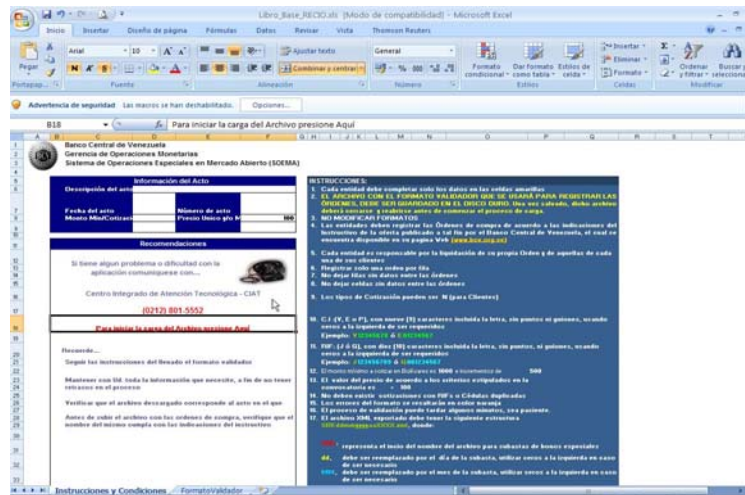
Libro_Base_RECIO.xls [Modo de compatibilidad] - Microsoft Excel

Inicio | Insertar | Diseño de página | Fórmulas | Datos | Revisar | Vista | Thomson Reuters

Pegar | Arial | 10 | Ajustar texto | General | Combinar y centrar | Formato condicional | Dar formato como tabla | Estilos de celda | Insertar | Eliminar | Formato | Ordenar y filtrar | Buscar y seleccionar

Portapapeles | Fuente | Alineación | Número | Estilos | Celdas | Modificar

Advertencia de seguridad Las macros se han deshabilitado. Opciones...

B18 | $f_x$ Para iniciar la carga del Archivo presione Aquí

Banco Central de Venezuela
Gerencia de Operaciones Monetarias
Sistema de Operaciones Especiales en Mercado Abierto (SOEMA)

Información del Acto
Descripción del acto
Fecha del acto | Número de acto
Monto Min/Cotizaci | Precio Unico plo N | 100

Recomendaciones

Si tiene algun problema o dificultad con la aplicación comuniquese con...

Centro Integrado de Atención Tecnológica - CIAT

(0212) 801.5552

Para iniciar la carga del Archivo presione Aquí

Recuerde...

Seguir las instrucciones del llenado el formato validador

Mantener con Ud. toda la información que necesite, a fin de no tener retrasos en el proceso

Verificar que el archivo descargado corresponde al acto en el que

Antes de subir el archivo con las ordenes de compra, verifique que el nombre del mismo cumpla con las indicaciones del instructivo

INSTRUCCIONES:
1. Cada entidad debe completar solo los datos en las celdas amarillas
2. EL ARCHIVO CON EL FORMATO VALIDADOR QUE SE USARÁ PARA REGISTRAR LAS ÓRDENES, DEBE SER GUARDADO EN EL DISCO DURO. Una vez salvado, deberá ser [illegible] antes de comenzar el proceso de carga.
3. NO MODIFICAR FORMATOS
4. Las entidades deben registrar las Órdenes de compra de acuerdo a las indicaciones del Instructivo de la oferta publicado a tal fin por el Banco Central de Venezuela, el cual se encuentra disponible en su pagina Web (www.bcv.org.ve)
5. Cada entidad es responsable por la liquidación de su propia Orden y de aquellas de cada una de sus clientes
6. Registrar solo una orden por fila
7. No dejar filas sin datos entre las órdenes
8. No dejar celdas sin datos entre las órdenes
9. Los tipos de Cotización pueden ser N (para Clientes)

10. C.I (V, E o P), con nueve (9) caracteres incluida la letra, sin puntos ni guiones, usando ceros a la izquierda de ser requeridos
Ejemplo: V12345678 ó E00234567
11. RIF: (J ó G), con diez (10) caracteres incluida la letra, sin puntos, ni guiones, usando ceros a la izquierda de ser requeridos
Ejemplo: J123456789 ó G000234567
El monto mínimo a cotizar en Bolívares es 1000 e incrementos de 500
12. El valor del precio de acuerdo a los criterios estipulados en la convocatoria es = 100
13. No deben existir cotizaciones con RIF's o Cédulas duplicadas
14. Los errores del formato se resaltarán en color naranja
15. El proceso de validación puede tardar algunos minutos, sea paciente.
16. El archivo XML exportado debe tener la siguiente estructura
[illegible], donde:

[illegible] representa el inicio del nombre del archivo para subastas de bonos especiales
dd, debe ser reemplazado por el día de la subasta, utilizar ceros a la izquierda en caso de ser necesario
mm, debe ser reemplazado por el mes de la subasta, utilizar ceros a la izquierda en caso de ser necesario

Instrucciones y Condiciones | FormatoValidador